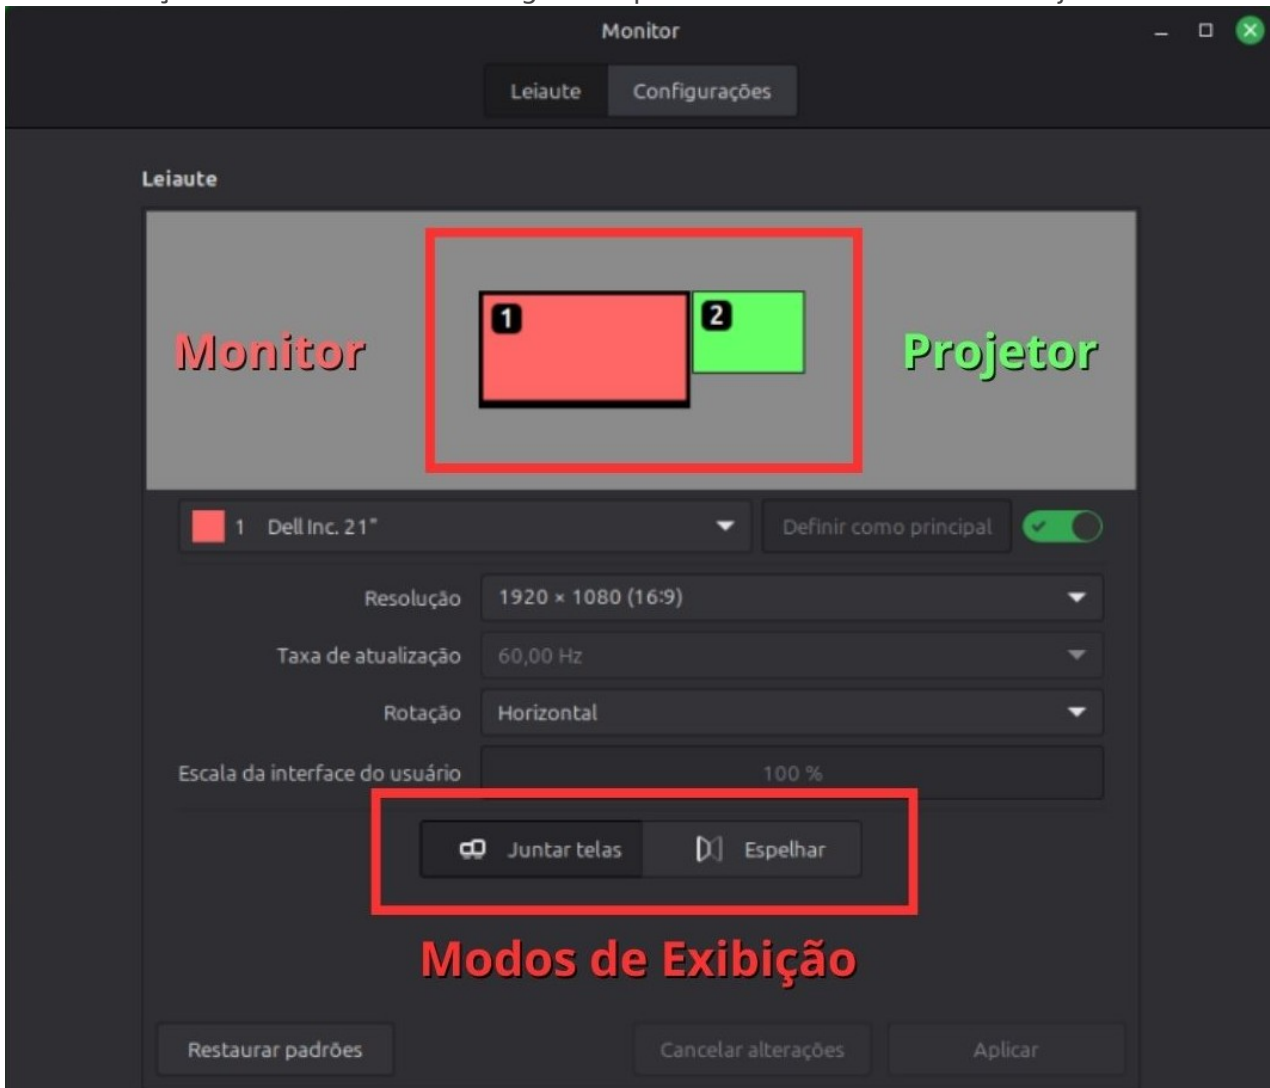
Monitor

Leiaute Configurações

Leiaute

Monitor

1 2

Projetor

1 Dell Inc. 21"

Definir como principal

Resolução 1920 × 1080 (16:9)

Taxa de atualização 60,00 Hz

Rotação Horizontal

Escala da interface do usuário 100 %

Juntar telas Espelhar

Modos de Exibição

Restaurar padrões

Cancelar alterações

Aplicar